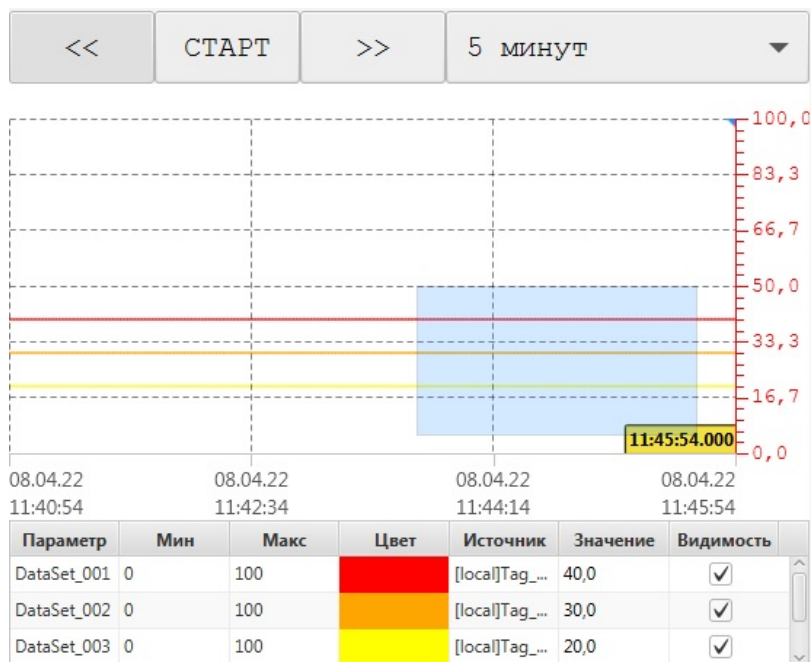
<< СТАРТ >> 5 минут

100,0
83,3
66,7
50,0
33,3
16,7
0,0

11:45:54.000

08.04.22 11:40:54
08.04.22 11:42:34
08.04.22 11:44:14
08.04.22 11:45:54

| Параметр | Мин | Макс | Цвет | Источник | Значение | Видимость |
|---|---|---|---|---|---|---|
| DataSet_001 | 0 | 100 | | [local]Tag_... | 40,0 | ✓ |
| DataSet_002 | 0 | 100 | | [local]Tag_... | 30,0 | ✓ |
| DataSet_003 | 0 | 100 | | [local]Tag_... | 20,0 | ✓ |